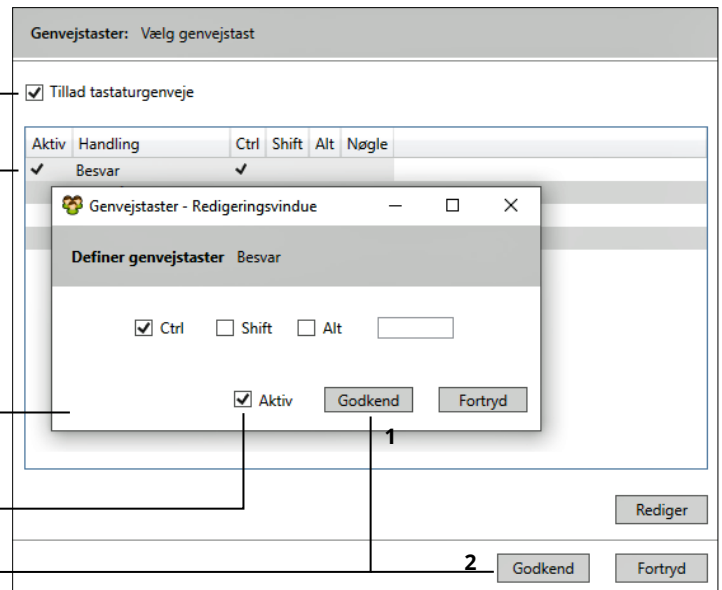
Genvejstaster: Vælg genvejstast

☑ Tillad tastaturgenveje

| Aktiv | Handling | Ctrl | Shift | Alt | Nøgle |
|---|---|---|---|---|---|
| ✔ | Besvar | ✔ | | | |

Genvejstaster - Redigeringsvindue

Definer genvejstaster Besvar

☑ Ctrl ☐ Shift ☐ Alt

☑ Aktiv Godkend Fortryd

1

Rediger

2 Godkend Fortryd